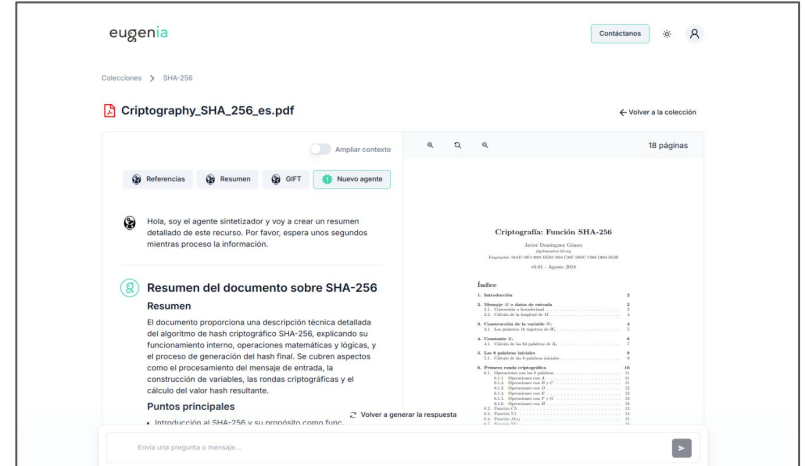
eugenia

Contáctanos

Colecciones > SHA-256

Criptography_SHA_256_es.pdf

← Volver a la colección

Ampliar contexto

18 páginas

Referencias Resumen GIFT Nuevo agente

Hola, soy el agente sintetizador y voy a crear un resumen detallado de este recurso. Por favor, espera unos segundos mientras proceso la información.

Resumen del documento sobre SHA-256

Resumen

El documento proporciona una descripción técnica detallada del algoritmo de hash criptográfico SHA-256, explicando su funcionamiento interno, operaciones matemáticas y lógicas, y el proceso de generación del hash final. Se cubren aspectos como el procesamiento del mensaje de entrada, la construcción de variables, las rondas criptográficas y el cálculo del valor hash resultante.

Puntos principales

• Introducción al SHA-256 y su propósito como func

Volver a generar la respuesta

Criptografía: Función SHA-256

Javier Domínguez Gómez

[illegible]

v0.01 – Agosto 2018

Índice

1. Introducción

2. Mensaje M y datos de entrada

3. Construcción de la variable $W_t$

4. Constante $K_t$

5. Las 8 palabras iniciales

6. Primera ronda criptográfica

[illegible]

Envía una pregunta o mensaje...